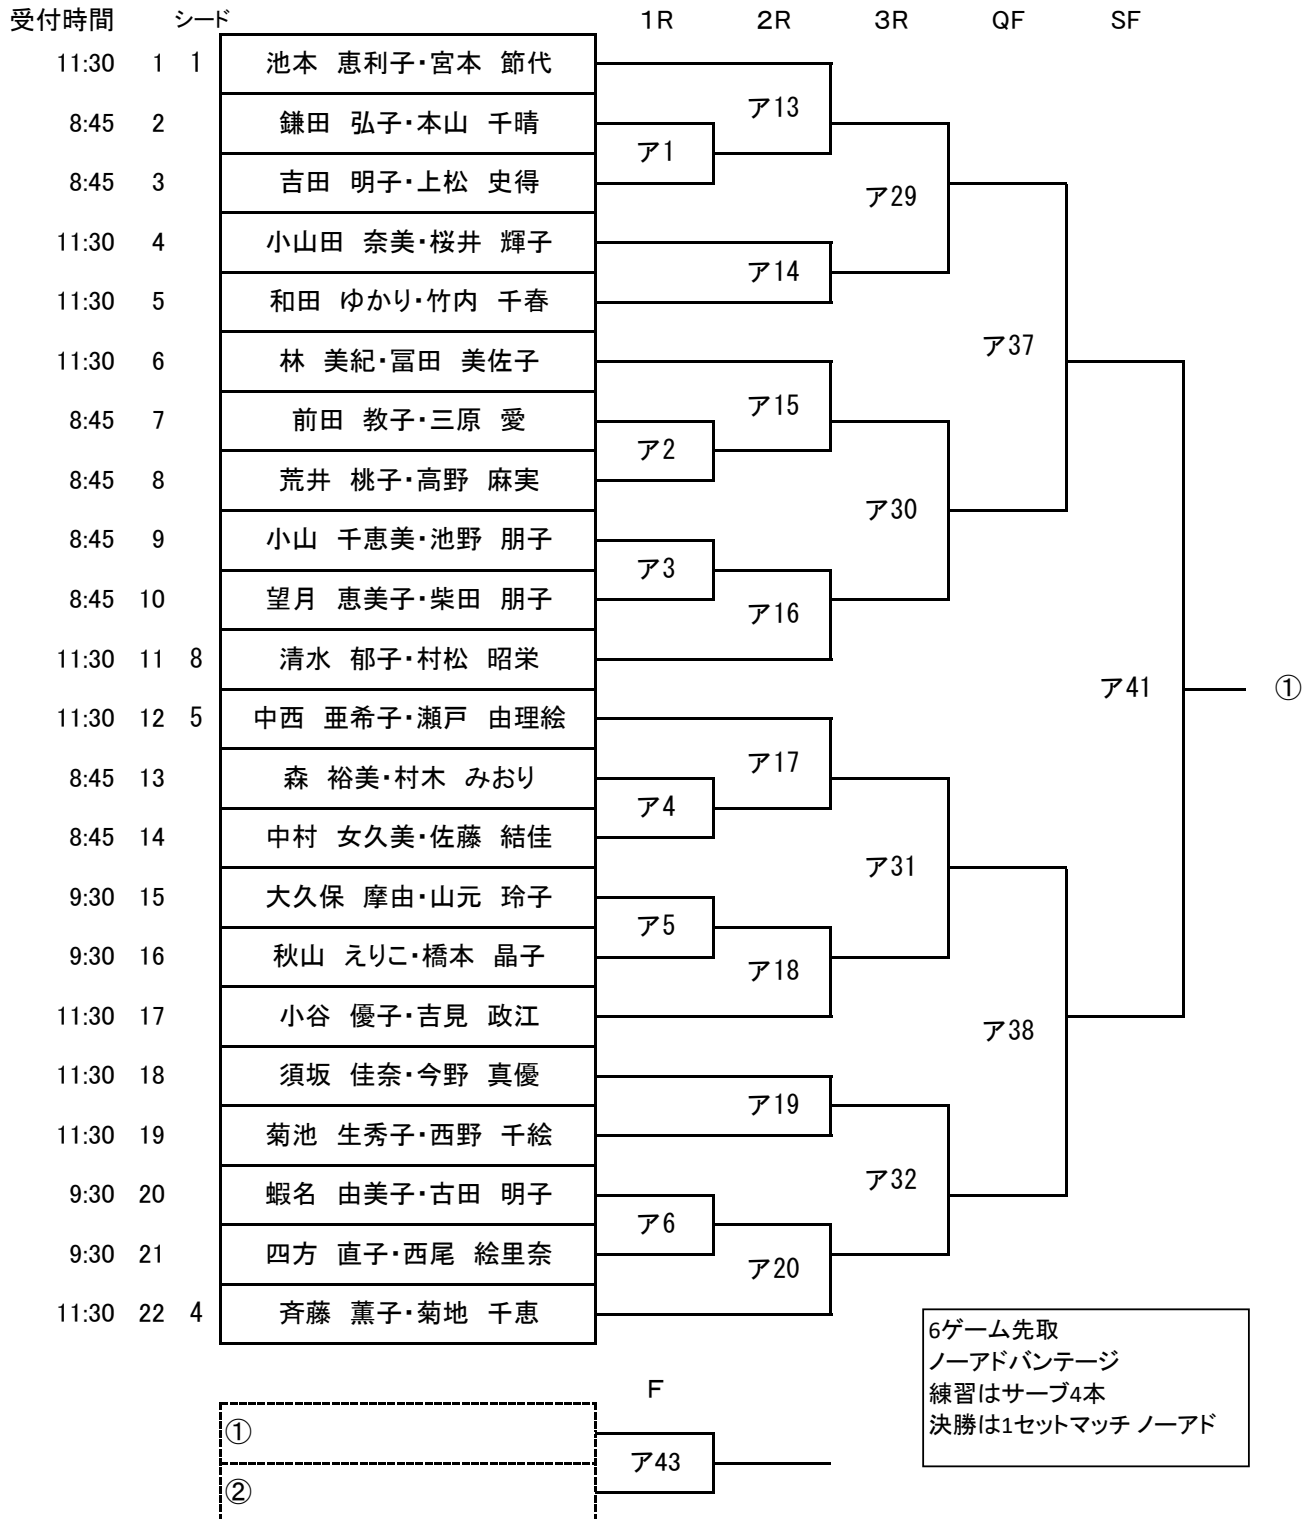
| 受付時間 | | シード | | 1R | 2R | 3R | QF | SF |
|---|---|---|---|---|---|---|---|---|
| 11:30 | 1 | 1 | 池本 恵利子・宮本 節代 | | | | | |
| 8:45 | 2 | | 鎌田 弘子・本山 千晴 | | ア13 | | | |
| 8:45 | 3 | | 吉田 明子・上松 史得 | ア1 | | ア29 | | |
| 11:30 | 4 | | 小山田 奈美・桜井 輝子 | | | | | |
| 11:30 | 5 | | 和田 ゆかり・竹内 千春 | | ア14 | | | |
| 11:30 | 6 | | 林 美紀・冨田 美佐子 | | | | ア37 | |
| 8:45 | 7 | | 前田 教子・三原 愛 | | ア15 | | | |
| 8:45 | 8 | | 荒井 桃子・高野 麻実 | ア2 | | | | |
| 8:45 | 9 | | 小山 千恵美・池野 朋子 | | | ア30 | | |
| 8:45 | 10 | | 望月 恵美子・柴田 朋子 | ア3 | ア16 | | | |
| 11:30 | 11 | 8 | 清水 郁子・村松 昭栄 | | | | | |
| 11:30 | 12 | 5 | 中西 亜希子・瀬戸 由理絵 | | | | | ア41 |
| 8:45 | 13 | | 森 裕美・村木 みおり | | ア17 | | | |
| 8:45 | 14 | | 中村 女久美・佐藤 結佳 | ア4 | | | | |
| 9:30 | 15 | | 大久保 摩由・山元 玲子 | | | ア31 | | |
| 9:30 | 16 | | 秋山 えりこ・橋本 晶子 | ア5 | ア18 | | | |
| 11:30 | 17 | | 小谷 優子・吉見 政江 | | | | | |
| 11:30 | 18 | | 須坂 佳奈・今野 真優 | | | | ア38 | |
| 11:30 | 19 | | 菊池 生秀子・西野 千絵 | | ア19 | | | |
| 9:30 | 20 | | 蝦名 由美子・古田 明子 | | | ア32 | | |
| 9:30 | 21 | | 四方 直子・西尾 絵里奈 | ア6 | ア20 | | | |
| 11:30 | 22 | 4 | 斉藤 薫子・菊地 千恵 | | | | | |

①

6ゲーム先取
ノーアドバンテージ
練習はサーブ4本
決勝は1セットマッチ ノーアド

F

①
ア43
②